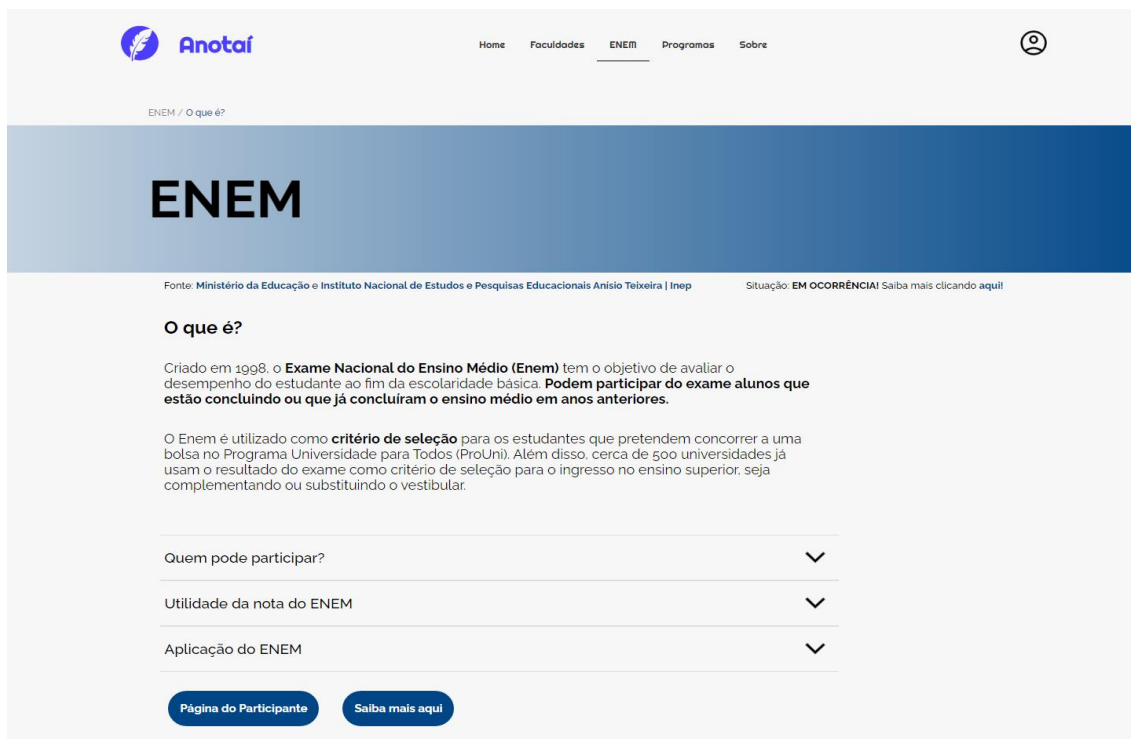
Anotaí

Home Faculdades ENEM Programas Sobre

ENEM / O que é?

ENEM

Fonte: Ministério da Educação e Instituto Nacional de Estudos e Pesquisas Educacionais Anísio Teixeira | Inep

Situação: EM OCORRÊNCIA! Saiba mais clicando aqui!

O que é?

Criado em 1998, o Exame Nacional do Ensino Médio (Enem) tem o objetivo de avaliar o desempenho do estudante ao fim da escolaridade básica. Podem participar do exame alunos que estão concluindo ou que já concluíram o ensino médio em anos anteriores.

O Enem é utilizado como critério de seleção para os estudantes que pretendem concorrer a uma bolsa no Programa Universidade para Todos (ProUni). Além disso, cerca de 500 universidades já usam o resultado do exame como critério de seleção para o ingresso no ensino superior, seja complementando ou substituindo o vestibular.

Quem pode participar?

Utilidade da nota do ENEM

Aplicação do ENEM

Página do Participante

Saiba mais aqui